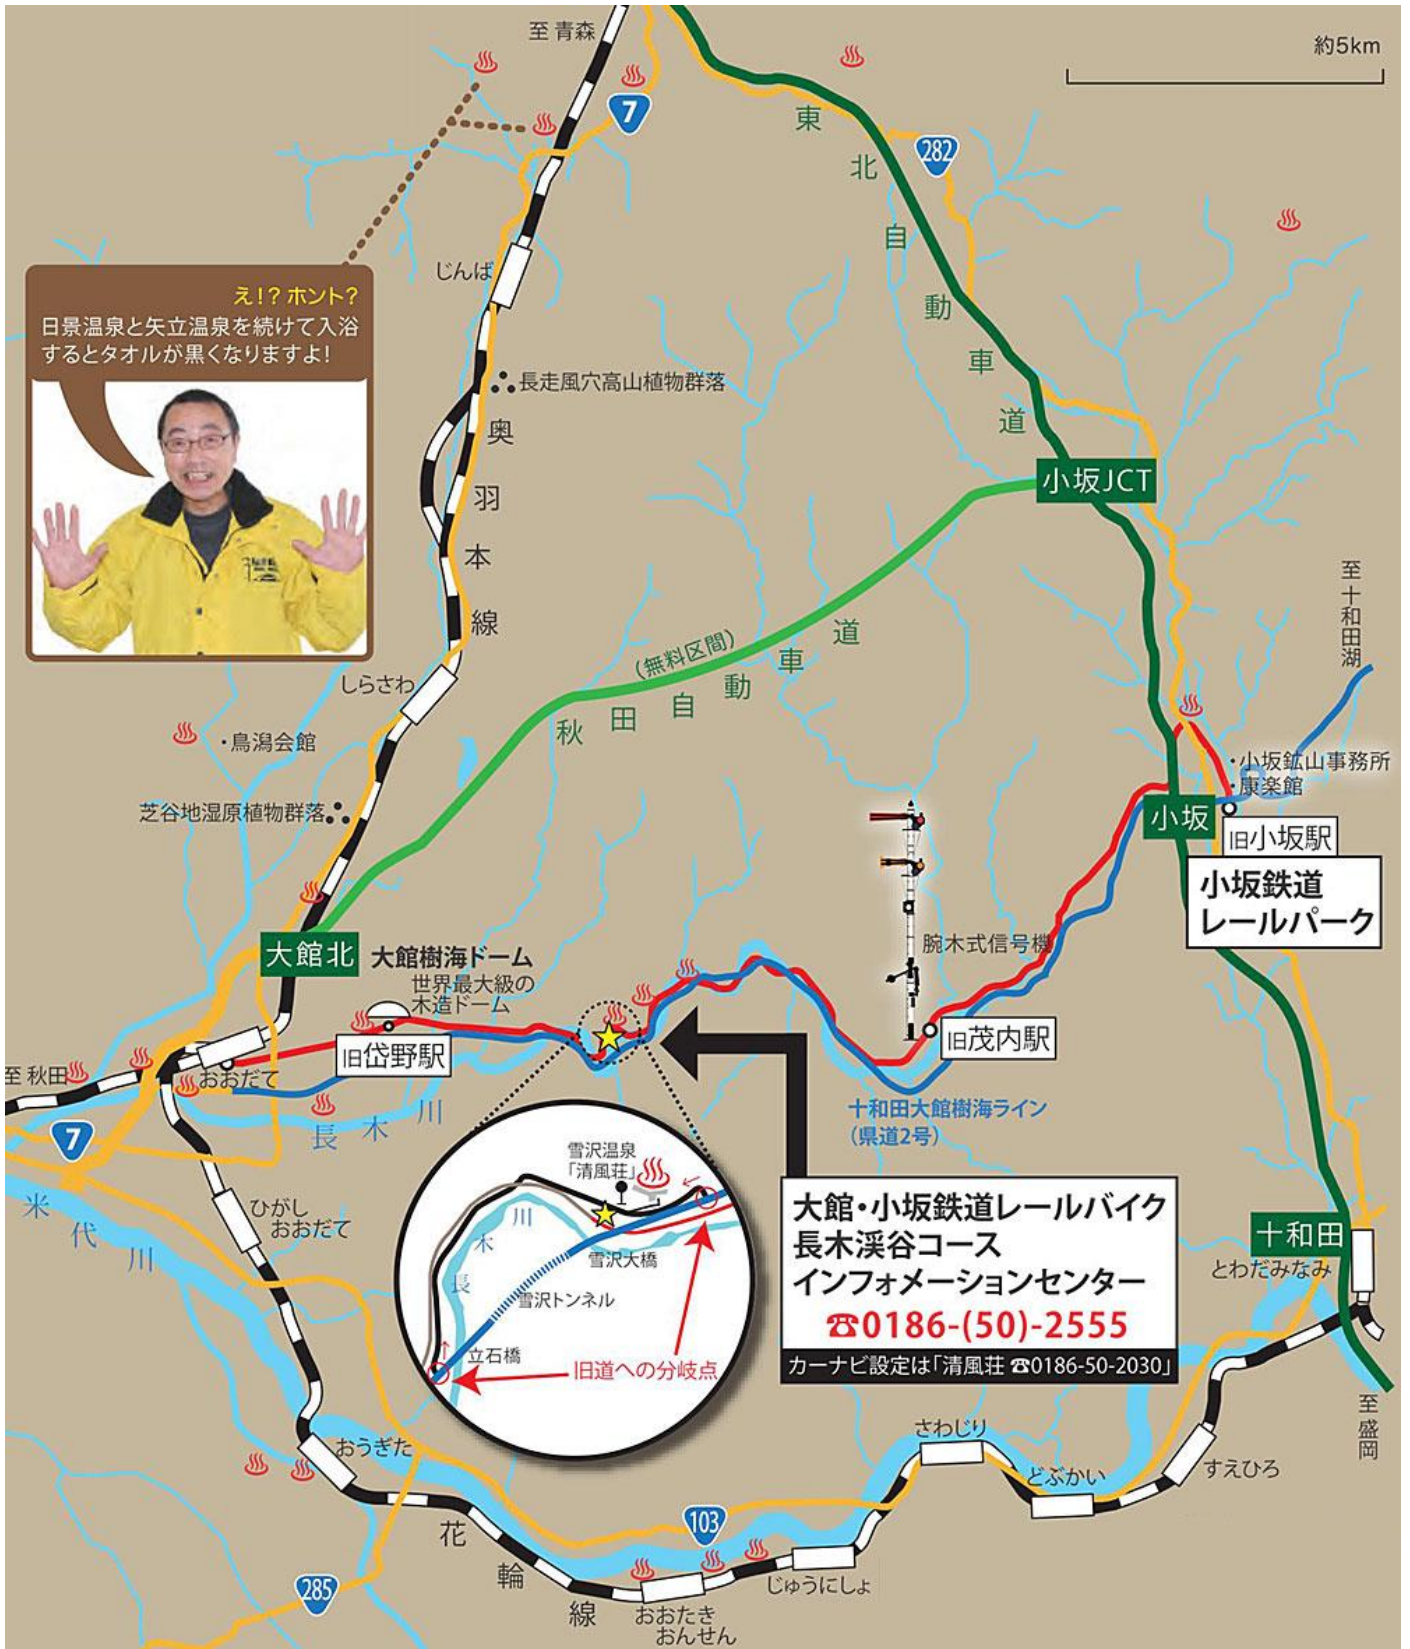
至 青森

約5km

7

282

東北自動車道

じんば

え！？ ホント？
日景温泉と矢立温泉を続けて入浴するとタオルが黒くなりますよ！

長走風穴高山植物群落

奥羽本線

小坂JCT

至十和田湖

(無料区間)
秋田自動車道

しらさわ

鳥潟会館

芝谷地湿原植物群落

小坂鉱山事務所
康楽館

小坂

旧小坂駅

小坂鉄道
レールパーク

腕木式信号機

大館北

大館樹海ドーム
世界最大級の木造ドーム

旧岱野駅

旧茂内駅

至 秋田

おおだて

7

長木川

十和田大館樹海ライン
(県道2号)

米代川

ひがし
おおだて

雪沢温泉
「清風荘」

川
木
長

雪沢大橋

雪沢トンネル

立石橋

旧道への分岐点

大館・小坂鉄道レールバイク
長木渓谷コース
インフォメーションセンター
☎0186-(50)-2555
カーナビ設定は「清風荘 ☎0186-50-2030」

十和田

とわだみなみ

至盛岡

おうぎた

さわじり

どぶかい

すえひろ

103

花輪線

285

おおたき
おんせん

じゅうにしょ